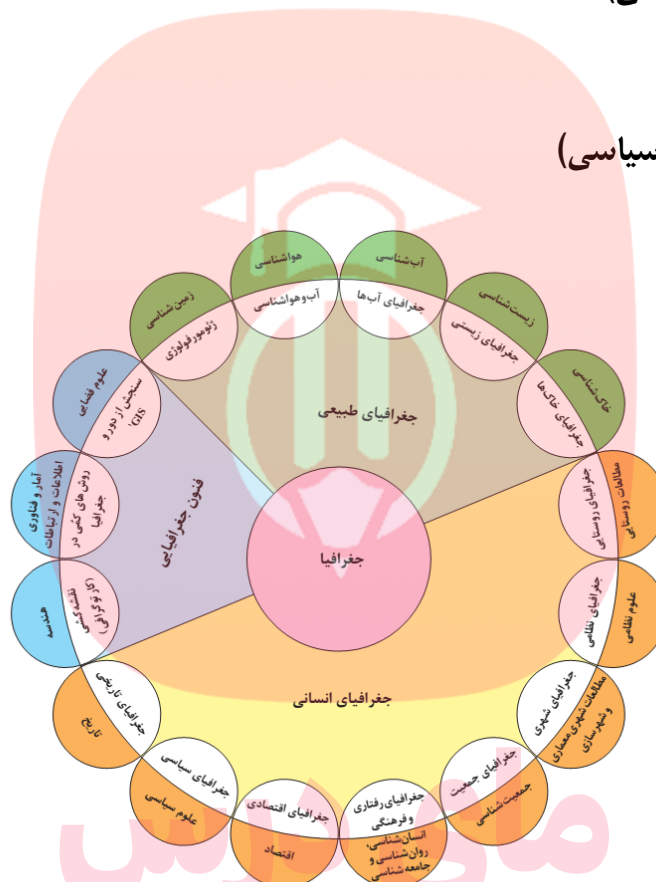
سیاسی)

هواشناسی
آب‌وهواشناسی
آب‌شناسی
جغرافیای آب‌ها
زمین‌شناسی
ژئومورفولوژی
زیست‌شناسی
جغرافیای زیستی
خاک‌شناسی
جغرافیای خاک‌ها
علوم فضایی
سنجش از دور و GIS
جغرافیای طبیعی
آمار و فناوری اطلاعات و ارتباطات
روش‌های کمّی در جغرافیا
فنون جغرافیایی
هندسه
نقشه‌کشی (کارتوگرافی)
جغرافیا
مطالعات روستایی
جغرافیای روستایی
علوم نظامی
جغرافیای نظامی
جغرافیای انسانی
تاریخ
جغرافیای تاریخی
مطالعات شهری، معماری و شهرسازی
جغرافیای شهری
علوم سیاسی
جغرافیای سیاسی
جمعیت‌شناسی
جغرافیای جمعیت
اقتصاد
جغرافیای اقتصادی
جغرافیای رفتاری و فرهنگی
انسان‌شناسی، روان‌شناسی و جامعه‌شناسی